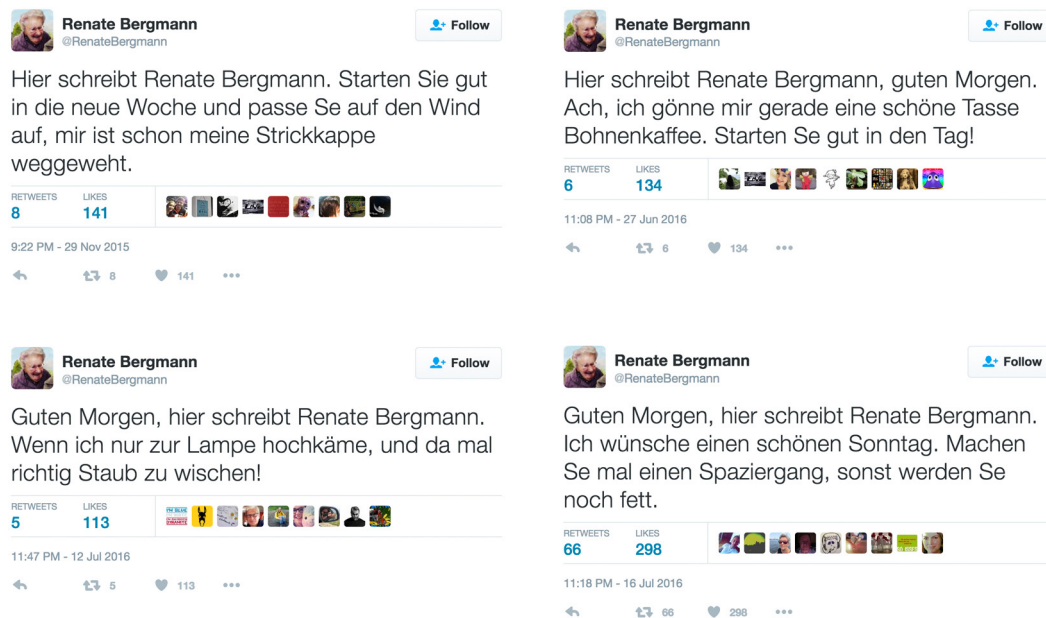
Renate Bergmann
@RenateBergmann
Follow

Hier schreibt Renate Bergmann. Starten Sie gut in die neue Woche und passe Se auf den Wind auf, mir ist schon meine Strickkappe weggeweht.

RETWEETS 8 LIKES 141

9:22 PM - 29 Nov 2015

8 141 •••

Renate Bergmann
@RenateBergmann
Follow

Guten Morgen, hier schreibt Renate Bergmann. Wenn ich nur zur Lampe hochkäme, und da mal richtig Staub zu wischen!

RETWEETS 5 LIKES 113

11:47 PM - 12 Jul 2016

5 113 •••

Renate Bergmann
@RenateBergmann
Follow

Hier schreibt Renate Bergmann, guten Morgen. Ach, ich gönne mir gerade eine schöne Tasse Bohnenkaffee. Starten Se gut in den Tag!

RETWEETS 6 LIKES 134

11:08 PM - 27 Jun 2016

6 134 •••

Renate Bergmann
@RenateBergmann
Follow

Guten Morgen, hier schreibt Renate Bergmann. Ich wünsche einen schönen Sonntag. Machen Se mal einen Spaziergang, sonst werden Se noch fett.

RETWEETS 66 LIKES 298

11:18 PM - 16 Jul 2016

66 298 •••